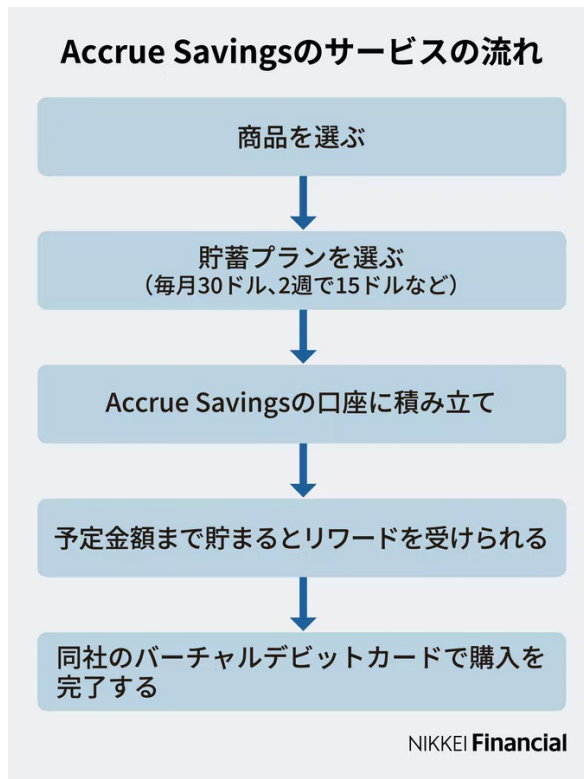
Accrue Savingsのサービスの流れ

商品を選ぶ

貯蓄プランを選ぶ
（毎月30ドル、2週で15ドルなど）

Accrue Savingsの口座に積み立て

予定金額まで貯まるとリワードを受けられる

同社のバーチャルデビットカードで購入を完了する

NIKKEI Financial